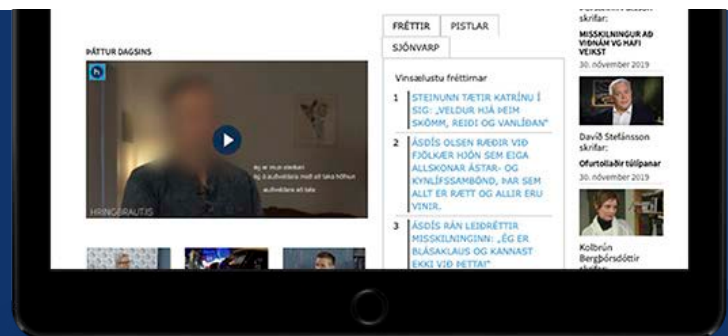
ÞÁTTUR DAGSINS

HRINGBRAUTIS

FRÉTTIR PISTLAR SJÓNVARP

Vinsælustu fréttirnar

1 STEINUNN TÆTIR KATRÍNU Í SIG: „VELDUR HJÁ ÞEIM SKÖMM, REIÐI OG VANLÍÐAN"

2 ÁSDÍS OLSEN RÆÐIR VIÐ FJÖLKÆR HJÓN SEM EIGA ALLSKONAR ÁSTAR- OG KYNLÍFSSAMBÖND, ÞAR SEM ALLT ER RÆTT OG ALLIR ERU VINIR.

3 ÁSDÍS RÁN LEIÐRÉTTIR MISSKILNINGINN: „ÉG ER BLÁSAKLAUS OG KANNAST EKKI VIÐ ÞETTA!"

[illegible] skrifar:
MISSKILNINGUR AÐ VIÐNÁM VG HAFI VEIKST
30. nóvember 2019

Davíð Stefánsson skrifar:
Ofurtollaðir túlípanar
30. nóvember 2019

Kolbrún Bergþórsdóttir skrifar: